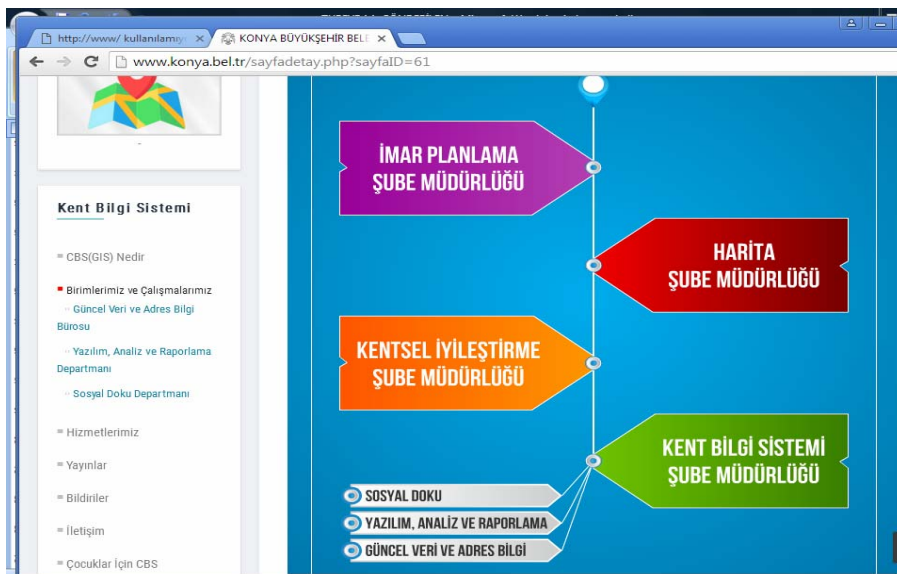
http://www/ kullanılamıyo ×
KONYA BÜYÜKŞEHİR BELE ×
www.konya.bel.tr/sayfadetay.php?sayfaID=61

-

Kent Bilgi Sistemi

CBS(GIS) Nedir

Birimlerimiz ve Çalışmalarımız

Güncel Veri ve Adres Bilgi Bürosu

Yazılım, Analiz ve Raporlama Departmanı

Sosyal Doku Departmanı

Hizmetlerimiz

Yayınlar

Bildiriler

İletişim

Çocuklar İçin CBS

İMAR PLANLAMA ŞUBE MÜDÜRLÜĞÜ

HARİTA ŞUBE MÜDÜRLÜĞÜ

KENTSEL İYİLEŞTİRME ŞUBE MÜDÜRLÜĞÜ

KENT BİLGİ SİSTEMİ ŞUBE MÜDÜRLÜĞÜ

SOSYAL DOKU

YAZILIM, ANALİZ VE RAPORLAMA

GÜNCEL VERİ VE ADRES BİLGİ